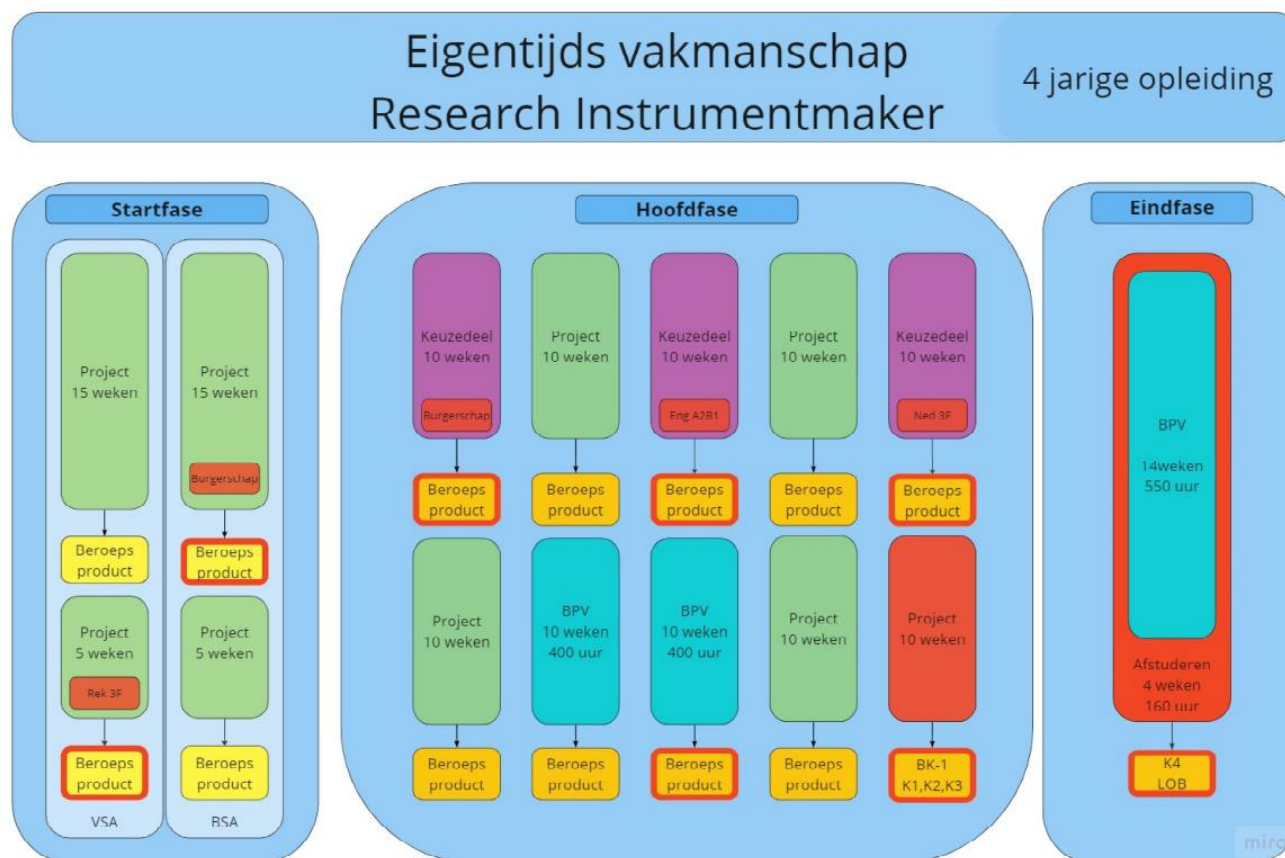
Eigentijds vakmanschap
Research Instrumentmaker

4 jarige opleiding

Startfase

Project
15 weken

Beroeps
product

Project
5 weken

Rek 3F

Beroeps
product

VSA

Project
15 weken

Burgerschap

Beroeps
product

Project
5 weken

Beroeps
product

BSA

Hoofdfase

Keuzedeel
10 weken

Burgerschap

Beroeps
product

Project
10 weken

BPV
10 weken
400 uur

Beroeps
product

Project
10 weken

Beroeps
product

BPV
10 weken
400 uur

Beroeps
product

Keuzedeel
10 weken

Eng A2B1

Beroeps
product

BPV
10 weken
400 uur

Beroeps
product

Project
10 weken

Beroeps
product

Project
10 weken

Beroeps
product

Keuzedeel
10 weken

Ned 3F

Beroeps
product

Project
10 weken

BK-1
K1,K2,K3

Eindfase

BPV

14weken
550 uur

Afstuderen
4 weken
160 uur

K4
LOB

miro